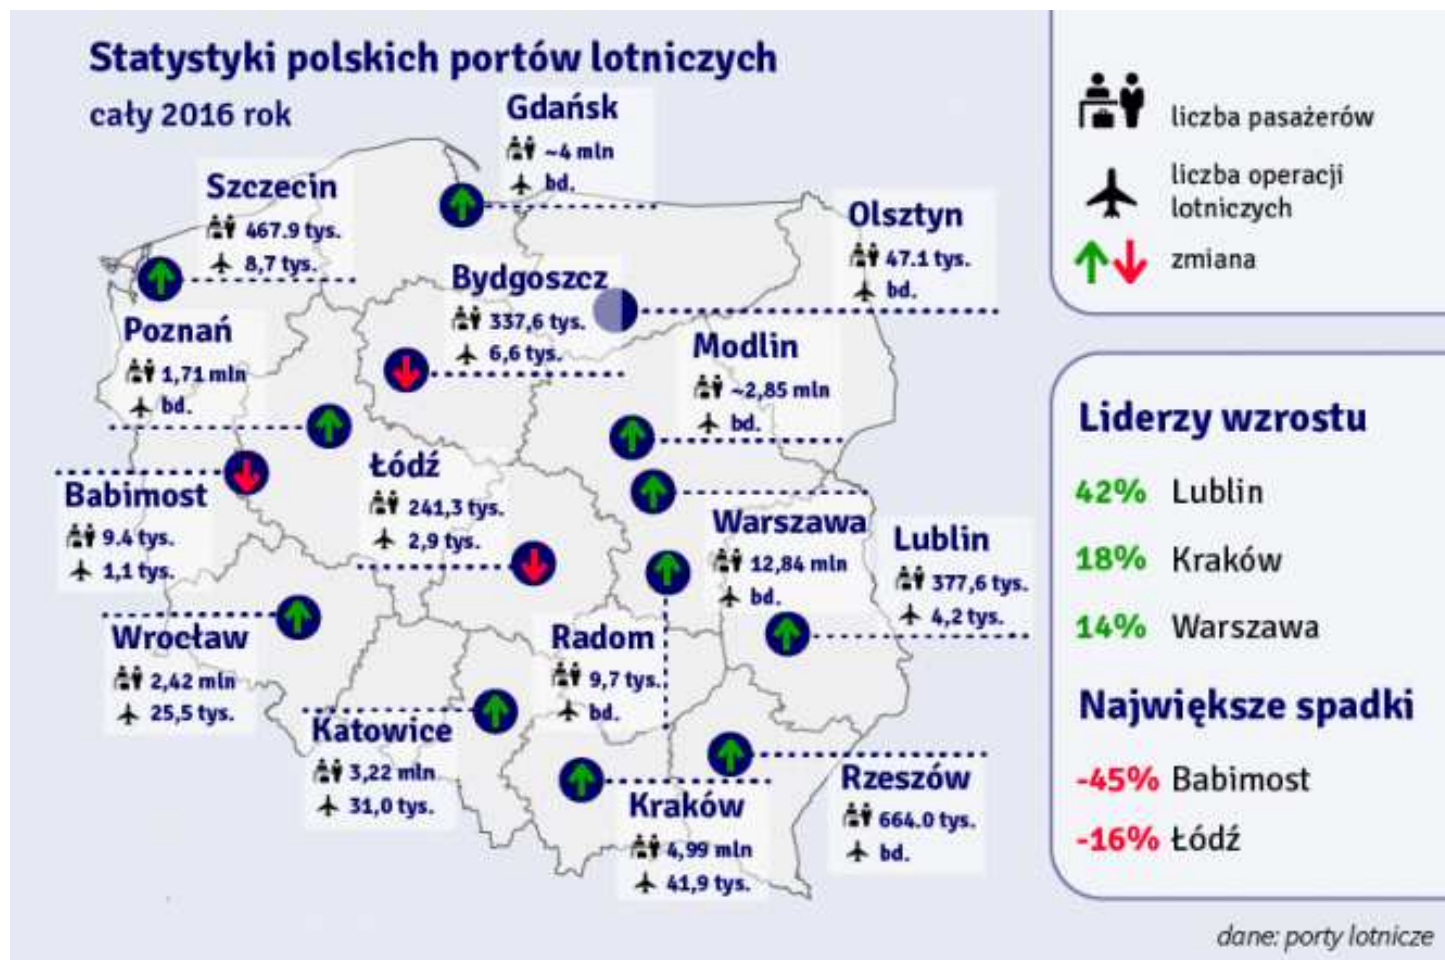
Statystyki polskich portów lotniczych
cały 2016 rok

Gdańsk
~4 mln
bd.

Szczecin
467.9 tys.
8,7 tys.

Olsztyn
47.1 tys.
bd.

Bydgoszcz
337,6 tys.
6,6 tys.

Poznań
1,71 mln
bd.

Modlin
~2,85 mln
bd.

Łódź
241,3 tys.
2,9 tys.

Babimost
9.4 tys.
1,1 tys.

Warszawa
12,84 mln
bd.

Lublin
377,6 tys.
4,2 tys.

Wrocław
2,42 mln
25,5 tys.

Radom
9,7 tys.
bd.

Katowice
3,22 mln
31,0 tys.

Rzeszów
664.0 tys.
bd.

Kraków
4,99 mln
41,9 tys.

liczba pasażerów
liczba operacji lotniczych
zmiana

Liderzy wzrostu
42% Lublin
18% Kraków
14% Warszawa

Największe spadki
-45% Babimost
-16% Łódź

dane: porty lotnicze